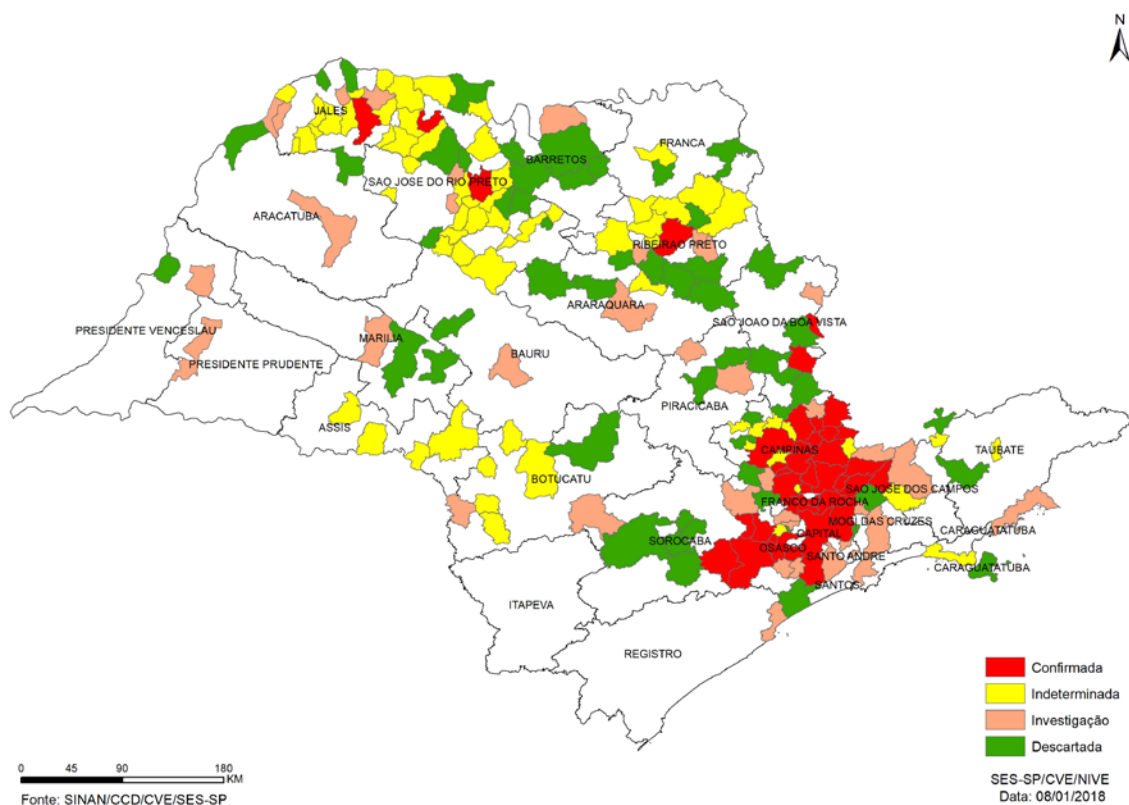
N

JALES
FRANCA
BARRETOS
SAO JOSE DO RIO PRETO
ARACATUBA
RIBEIRAO PRETO
ARARAQUARA
PRESIDENTE VENCESLAU
SAO JOAO DA BOA VISTA
MARILIA
PRESIDENTE PRUDENTE
BAURU
PIRACICABA
ASSIS
TAUBATE
CAMPINAS
BOTUCATU
SAO JOSE DOS CAMPOS
FRANCO DA ROCHA
MOGI DAS CRUZES
CARAGUATATUBA
SOROCABA
CAPITAL
OSASCO
SANTO ANDRE
CARAGUATATUBA
SANTOS
ITAPEVA
REGISTRO

Confirmada
Indeterminada
Investigação
Descartada

0 45 90 180 KM

Fonte: SINAN/CCD/CVE/SES-SP

SES-SP/CVE/NIVE
Data: 08/01/2018